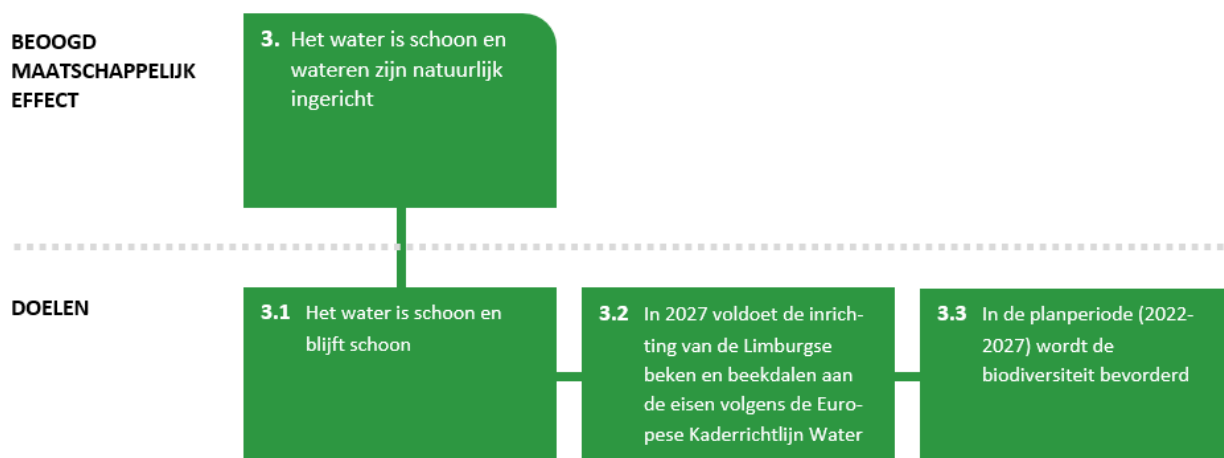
BEOOGD MAATSCHAPPELIJK EFFECT

3. Het water is schoon en wateren zijn natuurlijk ingericht

DOELEN

3.1 Het water is schoon en blijft schoon

3.2 In 2027 voldoet de inrichting van de Limburgse beken en beekdalen aan de eisen volgens de Europese Kaderrichtlijn Water

3.3 In de planperiode (2022-2027) wordt de biodiversiteit bevorderd